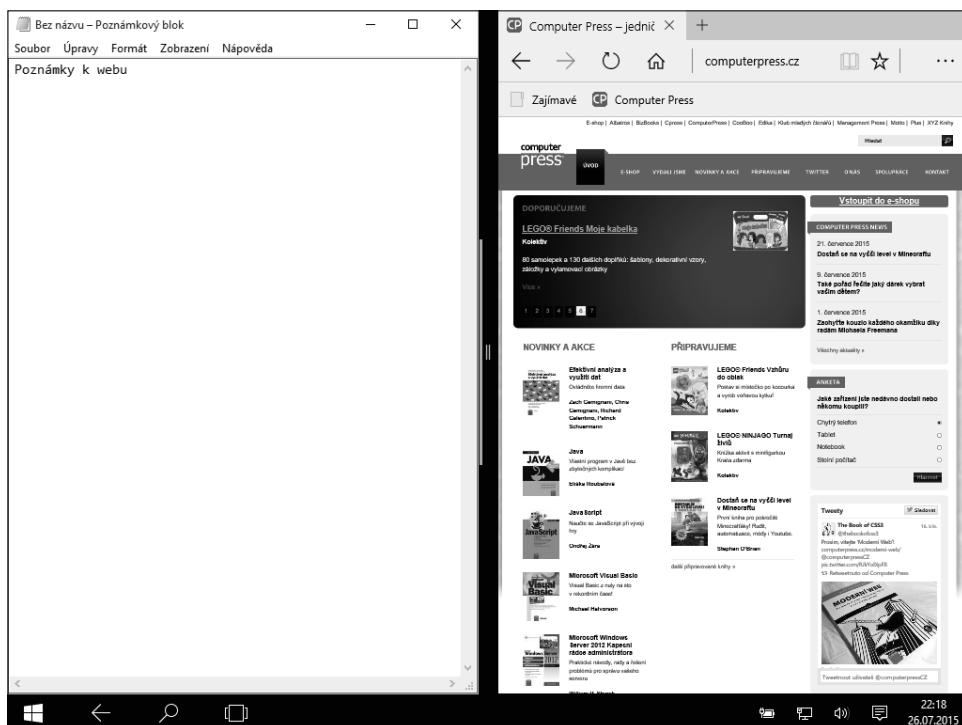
Bez názvu – Poznámkový blok

Soubor Úpravy Formát Zobrazení Nápověda

Poznámky k webu

Computer Press – jednic ×

computerpress.cz

Zajímavé Computer Press

E-shop | Albatros | BizBooks | Cpress | ComputerPress | CooBoo | Edika | Klub mladých čtenářů | Management Press | Motto | Plus | XYZ Knihy

Hledat

computer press

ÚVOD E-SHOP VYDALI JSME NOVINKY A AKCE PŘIPRAVUJEME TWITTER O NÁS SPOLUPRÁCE KONTAKT

DOPORUČUJEME

LEGO® Friends Moje kabelka

Kolektiv

80 samolepek a 130 dalších doplňků: šablony, dekorativní vzory, záložky a vylamovací obrázky

Více »

1 2 3 4 5 6 7

Vstoupit do e-shopu

COMPUTER PRESS NEWS

21. července 2015
Dostaň se na vyšší level v Minecraftu

9. července 2015
Také pořád řešíte jaký dárek vybrat vaším dětem?

1. července 2015
Zachyťte kouzlo každého okamžiku díky radám Michaela Freemana

Všechny aktuality »

NOVINKY A AKCE

Efektivní analýza a využití dat
Ovládněte firemní data
Zach Gemignani, Chris Gemignani, Richard Galentino, Patrick Schuermann

Java
Vlastní program v Javě bez zbytečných komplikací
Eliska Houbalová

JavaScript
Naučte se JavaScript při vývoji her
Ondřej Žára

Microsoft Visual Basic
Visual Basic a rady na síle v rekordním čase!
Michael Halvorson

Microsoft Windows Server 2012 Kapesní rádce administrátora
Praktické návody, rady a řešení problémů pro správu vašeho serveru

PŘIPRAVUJEME

LEGO® Friends Vzhůru do oblak
Postav si městečko po kocourka a vyrob vořlavou kytku!
Kolektiv

LEGO® NINJAGO Turnaj živlů
Knížka akcí s minifigurkou Krala zdarma
Kolektiv

Dostaň se na vyšší level v Minecraftu
První kniha pro pokročilé Minecrafťáky! Rudit, automatizace, módy i Youtube.
Stephen O'Brien

další připravované knihy »

ANKETA

Jaké zařízení jste nedávno dostali nebo někomu koupili?

Chytrý telefon
Tablet
Notebook
Stolní počítač

Hlasovat

Tweety Sledovat

The Book of CSS3 @thebookofcss3 16. kvě.
Prosím, viděl/a 'Moderní Web'! computerpress.cz/moderni-web/ @computerpressCZ pic.twitter.com/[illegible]
Retweetnuto od Computer Press

Tweetnout uživateli @computerpressCZ

22:18
26.07.2015